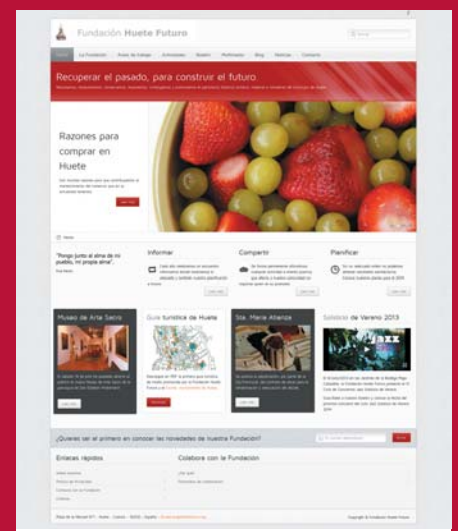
Fundación Huete Futuro

Inicio La Fundación Áreas de trabajo Actividades Boletín Multimedia Blog Noticias Contacto

Recuperar el pasado, para construir el futuro.

Razones para comprar en Huete

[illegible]

"Pongo junto al alma de mi pueblo, mi propia alma".

Informar

Compartir

Planificar

Museo de Arte Sacro

Guía turística de Huete

Sta. María Atienza

Solsticio de Verano 2013

JAZZ

¿Quieres ser el primero en conocer las novedades de nuestra Fundación?

Enlaces rápidos

Colabora con la Fundación

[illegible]